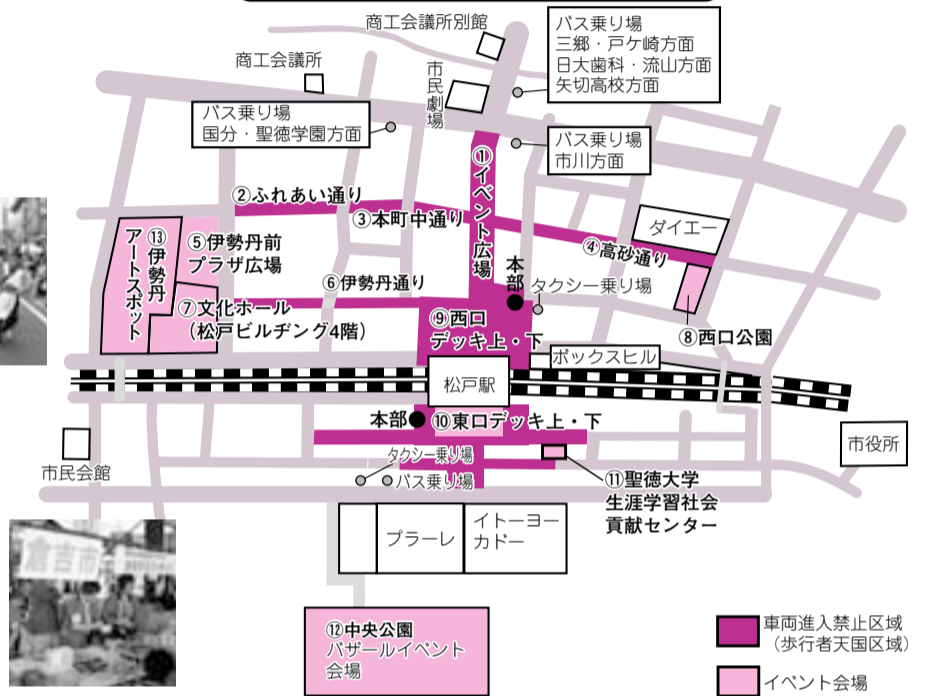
商工会議所別館

バス乗り場
三郷・戸ケ崎方面
日大歯科・流山方面
矢切高校方面

商工会議所

市民劇場

バス乗り場
国分・聖徳学園方面

バス乗り場
市川方面

①イベント広場

②ふれあい通り

③本町中通り

ダイエー

④高砂通り

⑬伊勢丹アートスポット

⑤伊勢丹前プラザ広場

本部

タクシー乗り場

⑥伊勢丹通り

⑦文化ホール（松戸ビルヂング4階）

⑨西口デッキ上・下

⑧西口公園

ボックスヒル

松戸駅

本部

⑩東口デッキ上・下

市役所

市民会館

タクシー乗り場

バス乗り場

⑪聖徳大学生涯学習社会貢献センター

プラーレ

イトーヨーカドー

倉吉市

⑫中央公園
バザールイベント会場

車両進入禁止区域
（歩行者天国区域）

イベント会場